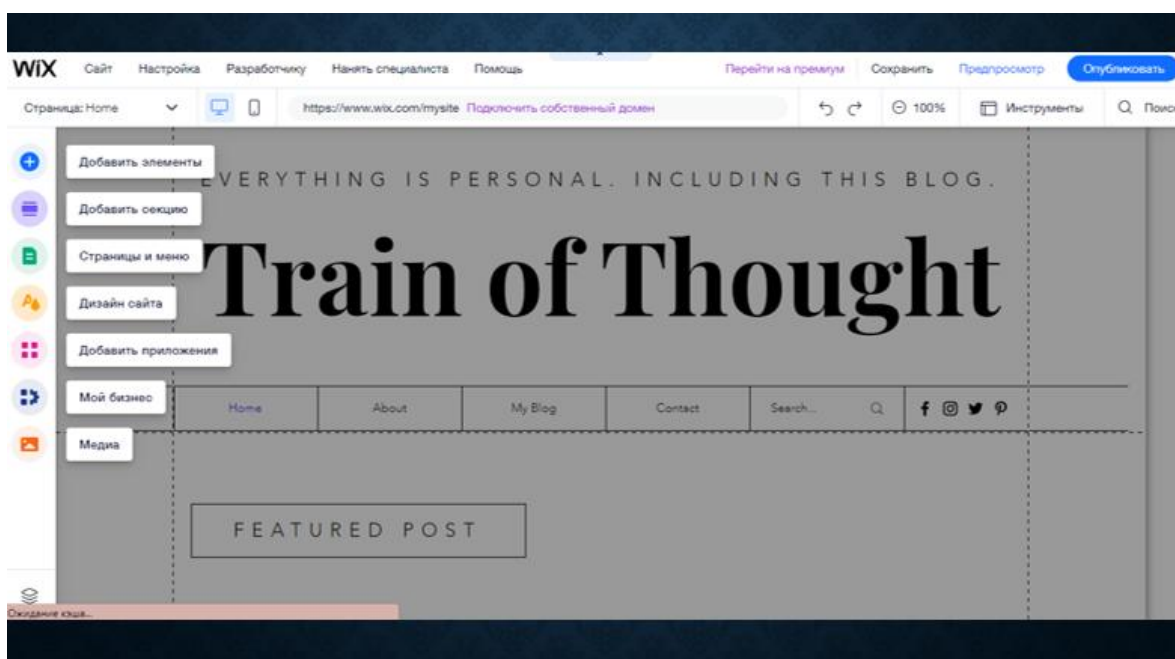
WiX Сайт Настройка Разработчику Нанять специалиста Помощь Перейти на премиум Сохранить Предпросмотр Опубликовать

Страница: Home https://www.wix.com/mysite Подключить собственный домен 100% Инструменты Поис

Добавить элементы
Добавить секцию
Страницы и меню
Дизайн сайта
Добавить приложения
Мой бизнес
Медиа

EVERYTHING IS PERSONAL. INCLUDING THIS BLOG.

Train of Thought

Home About My Blog Contact Search...

FEATURED POST

Ожидание кэша...